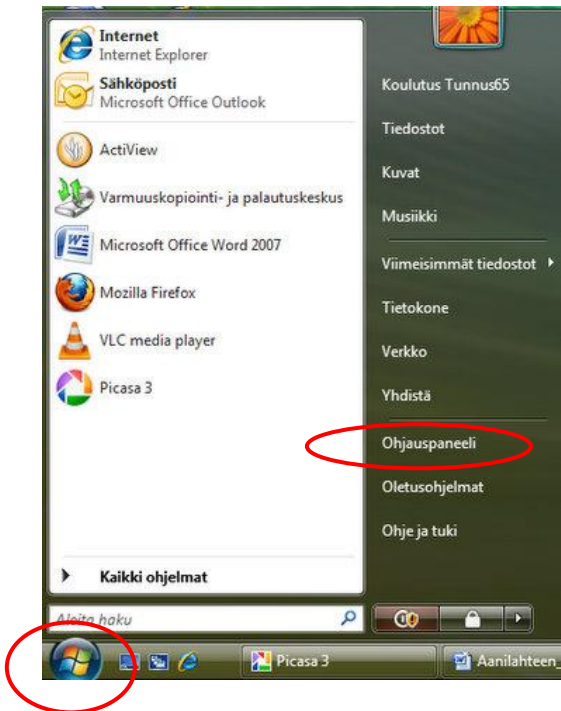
Internet
Internet Explorer
Sähköposti
Microsoft Office Outlook
ActiView
Varmuuskopiointi- ja palautuskeskus
Microsoft Office Word 2007
Mozilla Firefox
VLC media player
Picasa 3

Kaikki ohjelmat
Aloita haku

Koulutus Tunnus65
Tiedostot
Kuvat
Musiikki
Viimeisimmät tiedostot
Tietokone
Verkko
Yhdistä
Ohjauspaneeli
Oletusohjelmat
Ohje ja tuki

Picasa 3
Aanilahteen_